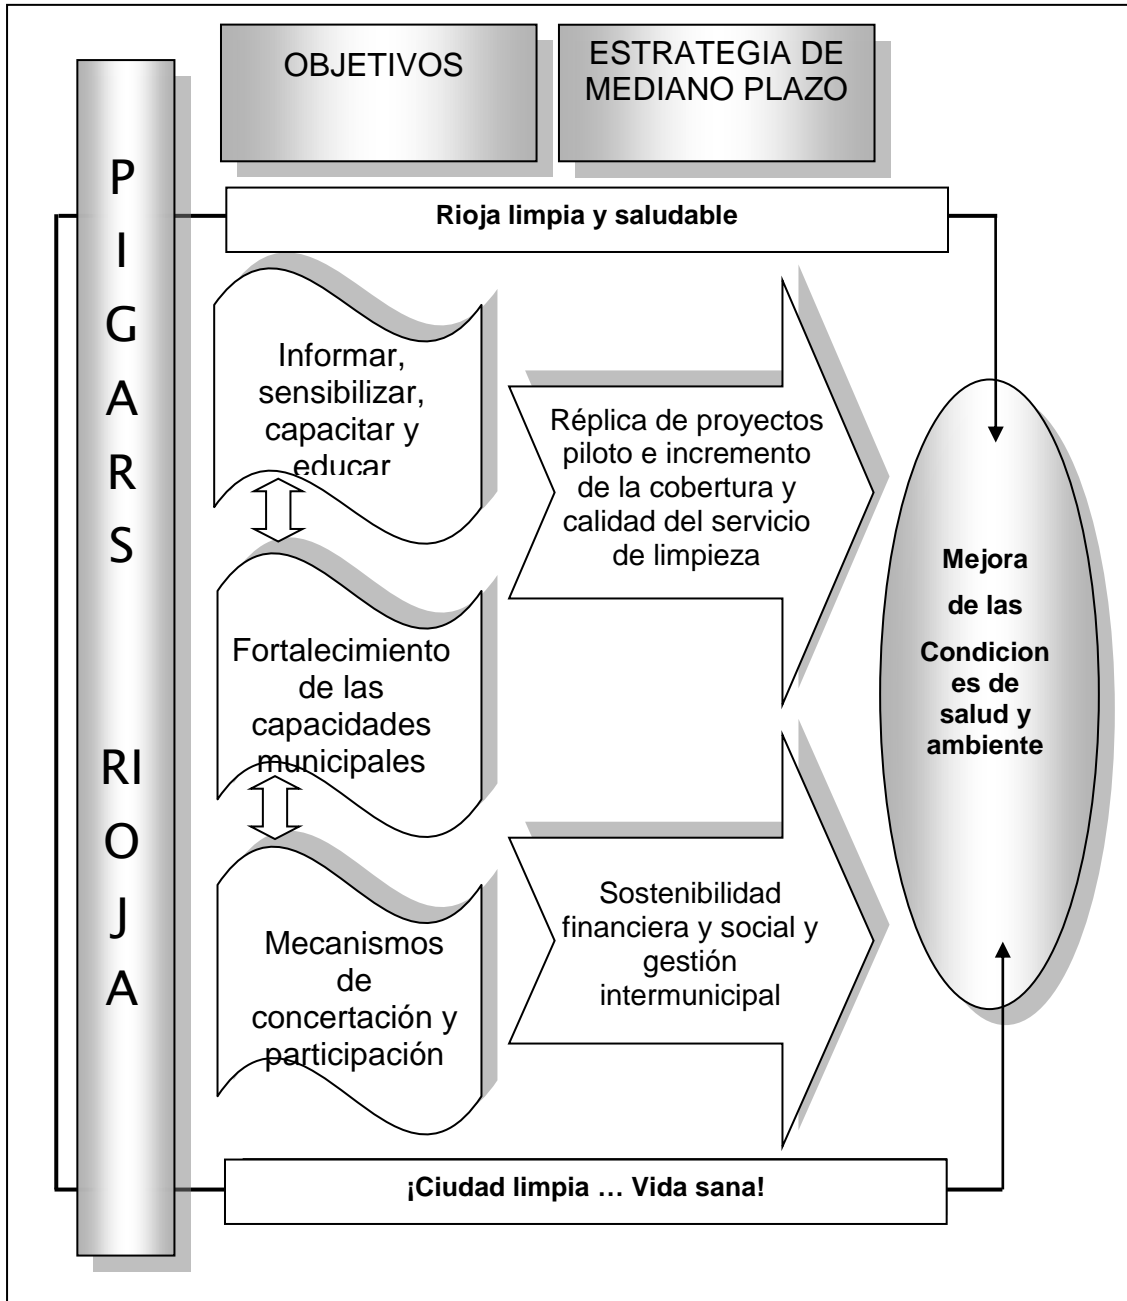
OBJETIVOS

ESTRATEGIA DE MEDIANO PLAZO

P I G A R S RI O J A

Rioja limpia y saludable

Informar, sensibilizar, capacitar y educar

Réplica de proyectos piloto e incremento de la cobertura y calidad del servicio de limpieza

Fortalecimiento de las capacidades municipales

Mejora de las Condicion es de salud y ambiente

Mecanismos de concertación y participación

Sostenibilidad financiera y social y gestión intermunicipal

¡Ciudad limpia … Vida sana!